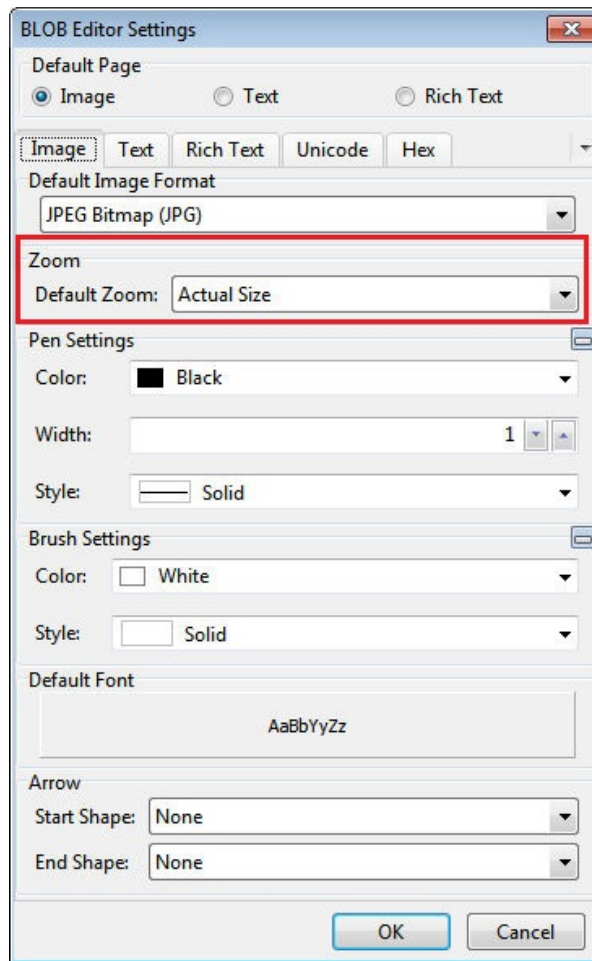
BLOB Editor Settings

Default Page
Image
Text
Rich Text

Image | Text | Rich Text | Unicode | Hex

Default Image Format
JPEG Bitmap (JPG)

Zoom
Default Zoom: Actual Size

Pen Settings
Color: Black
Width: 1
Style: Solid

Brush Settings
Color: White
Style: Solid

Default Font
AaBbYyZz

Arrow
Start Shape: None
End Shape: None

OK
Cancel